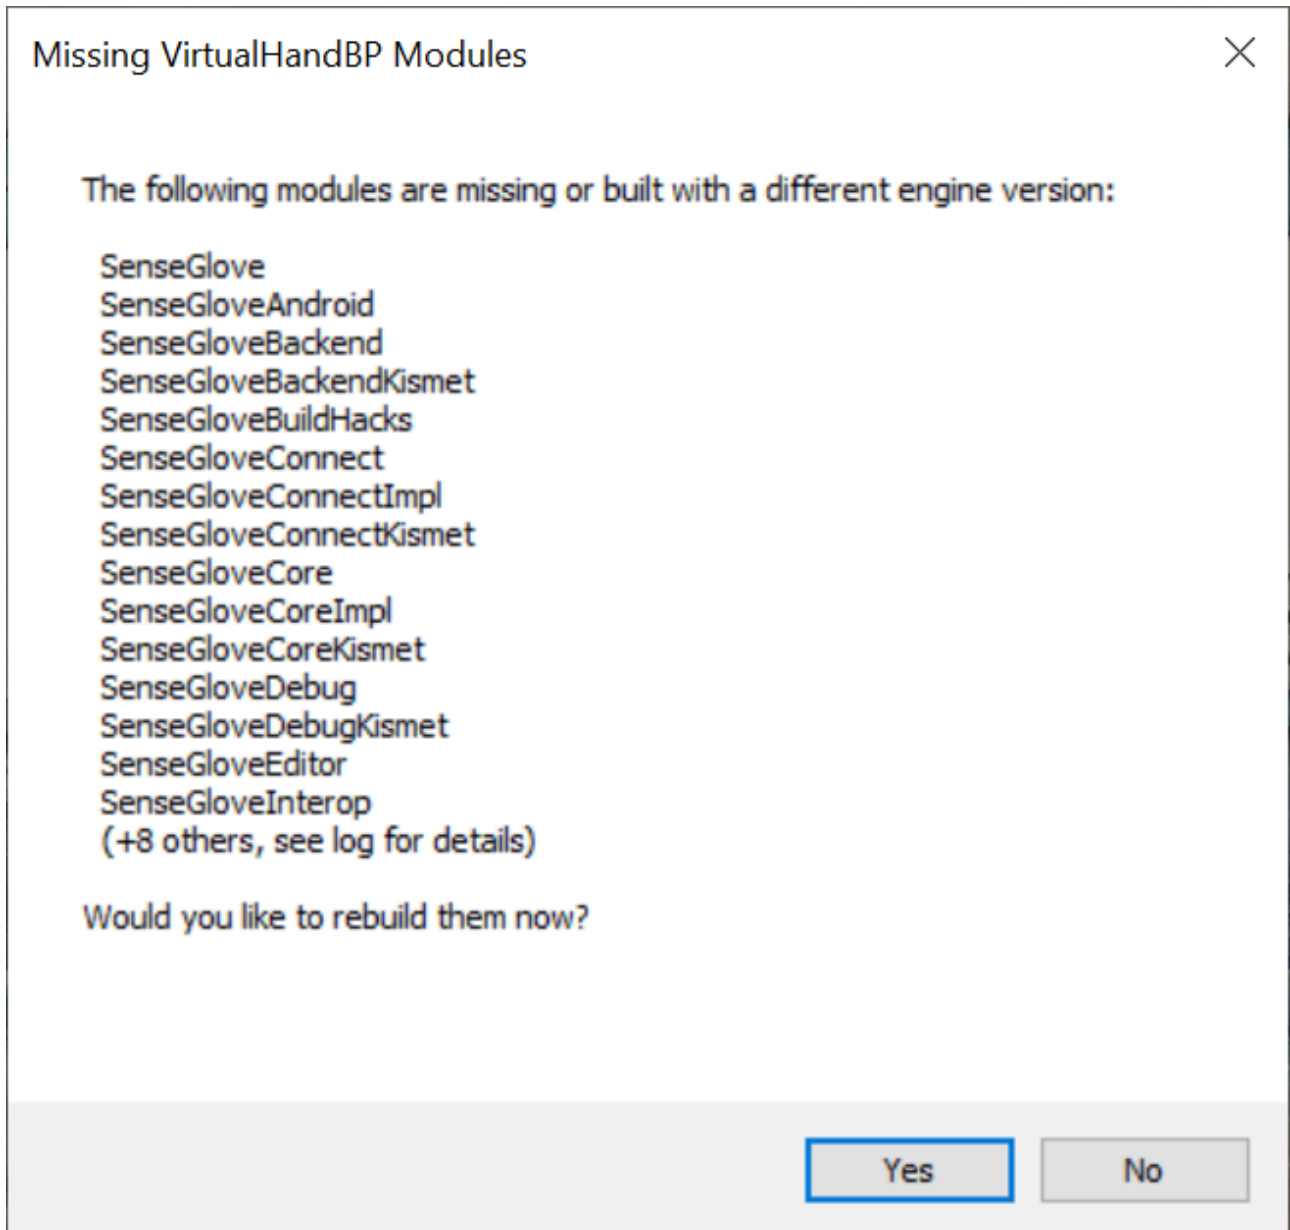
Missing VirtualHandBP Modules

The following modules are missing or built with a different engine version:

SenseGlove
SenseGloveAndroid
SenseGloveBackend
SenseGloveBackendKismet
SenseGloveBuildHacks
SenseGloveConnect
SenseGloveConnectImpl
SenseGloveConnectKismet
SenseGloveCore
SenseGloveCoreImpl
SenseGloveCoreKismet
SenseGloveDebug
SenseGloveDebugKismet
SenseGloveEditor
SenseGloveInterop
(+8 others, see log for details)

Would you like to rebuild them now?

Yes

No